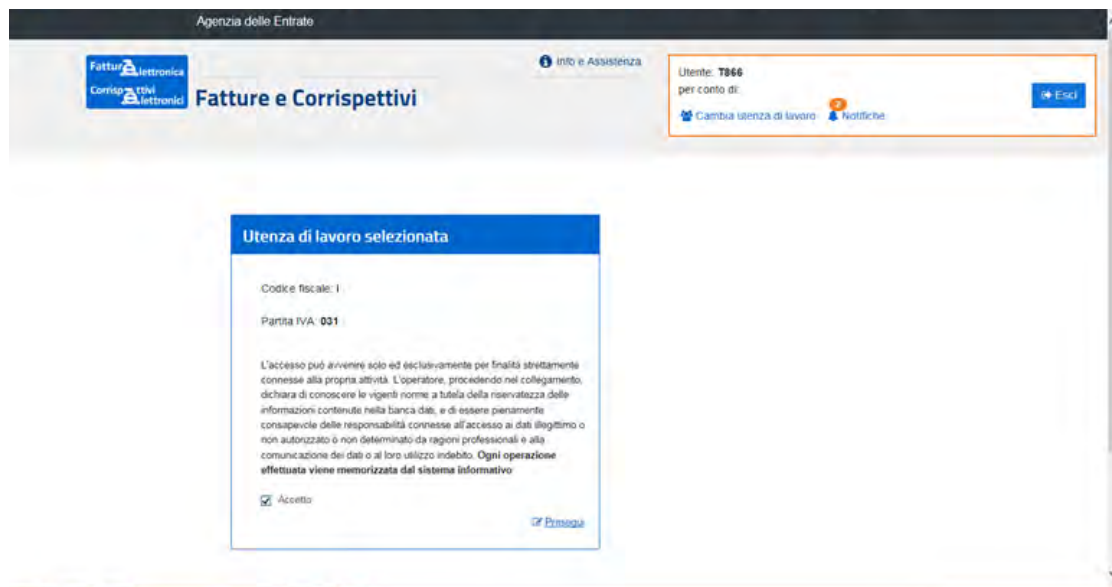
Agenzia delle Entrate

Fattura Elettronica
Corrispettivi Elettronici

Fatture e Corrispettivi

Info e Assistenza

Utente: T866
per conto di:

Esci

Cambia utenza di lavoro

2
Notifiche

Utenza di lavoro selezionata

Codice fiscale: I

Partita IVA: 031

L'accesso può avvenire solo ed esclusivamente per finalità strettamente connesse alla propria attività. L'operatore, procedendo nel collegamento, dichiara di conoscere le vigenti norme a tutela della riservatezza delle informazioni contenute nella banca dati, e di essere pienamente consapevole delle responsabilità connesse all'accesso ai dati illegittimo o non autorizzato o non determinato da ragioni professionali e alla comunicazione dei dati o al loro utilizzo indebito. **Ogni operazione effettuata viene memorizzata dal sistema informativo**

Accetto

Prosegui